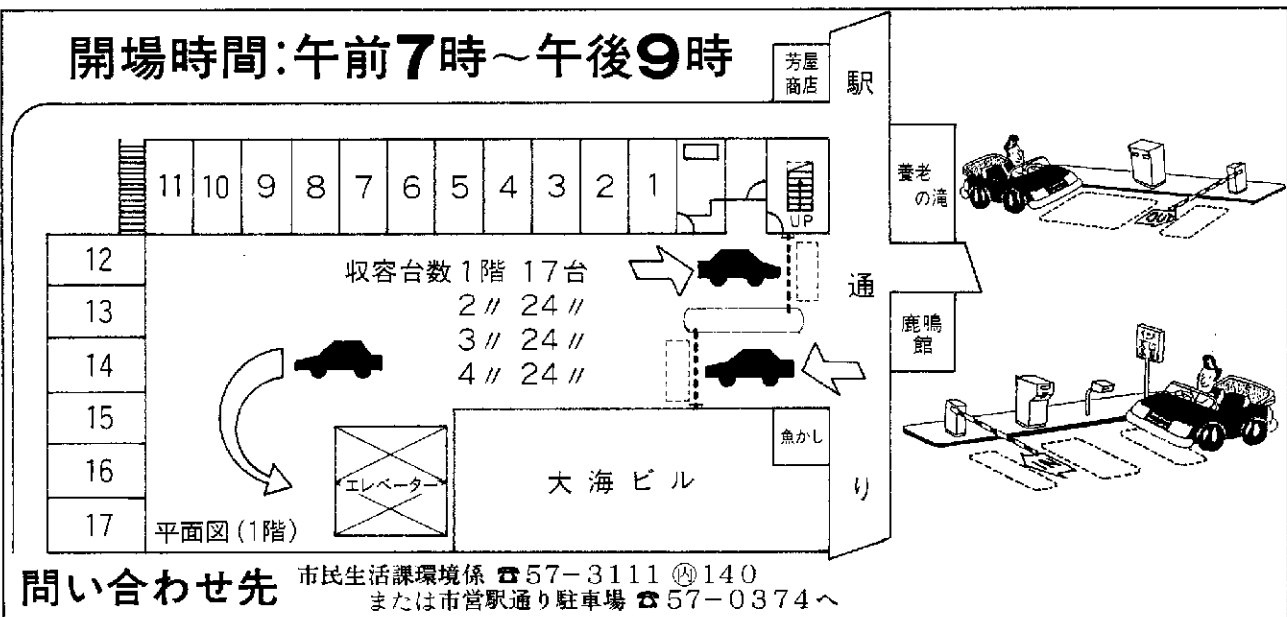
開場時間:午前7時~午後9時

芳屋商店

駅

11 10 9 8 7 6 5 4 3 2 1

UP

養老の滝

12
13
14
15
16
17

収容台数1階 17台
2〃 24〃
3〃 24〃
4〃 24〃

通

鹿鳴館

OUT

IN

魚かし

エレベーター

大海ビル

り

平面図(1階)

問い合わせ先 市民生活課環境係 ☎57−3111 ㊥140
または市営駅通り駐車場 ☎57−0374へ